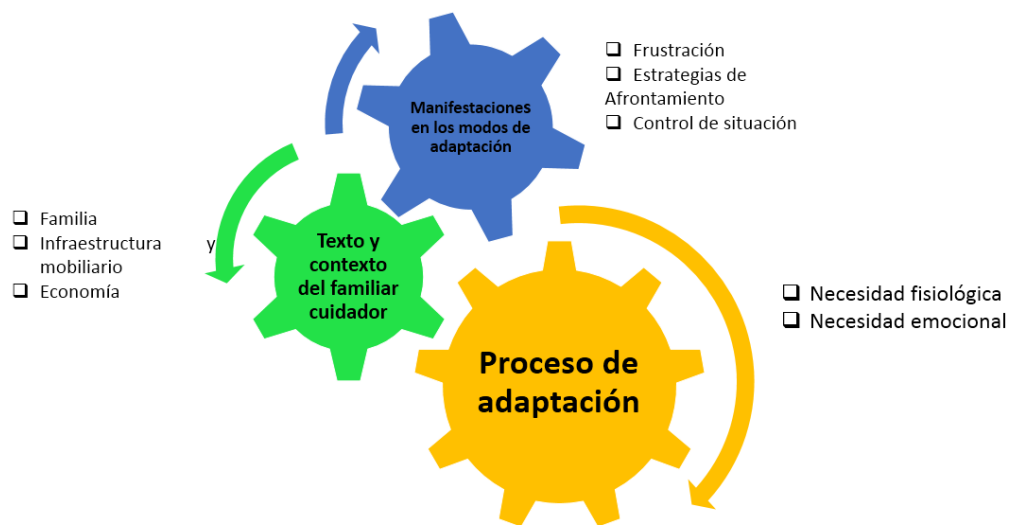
Manifestaciones en los modos de adaptación

❑ Frustración
❑ Estrategias de Afrontamiento
❑ Control de situación

❑ Familia
❑ Infraestructura y mobiliario
❑ Economía

Texto y contexto del familiar cuidador

❑ Necesidad fisiológica
❑ Necesidad emocional

Proceso de adaptación